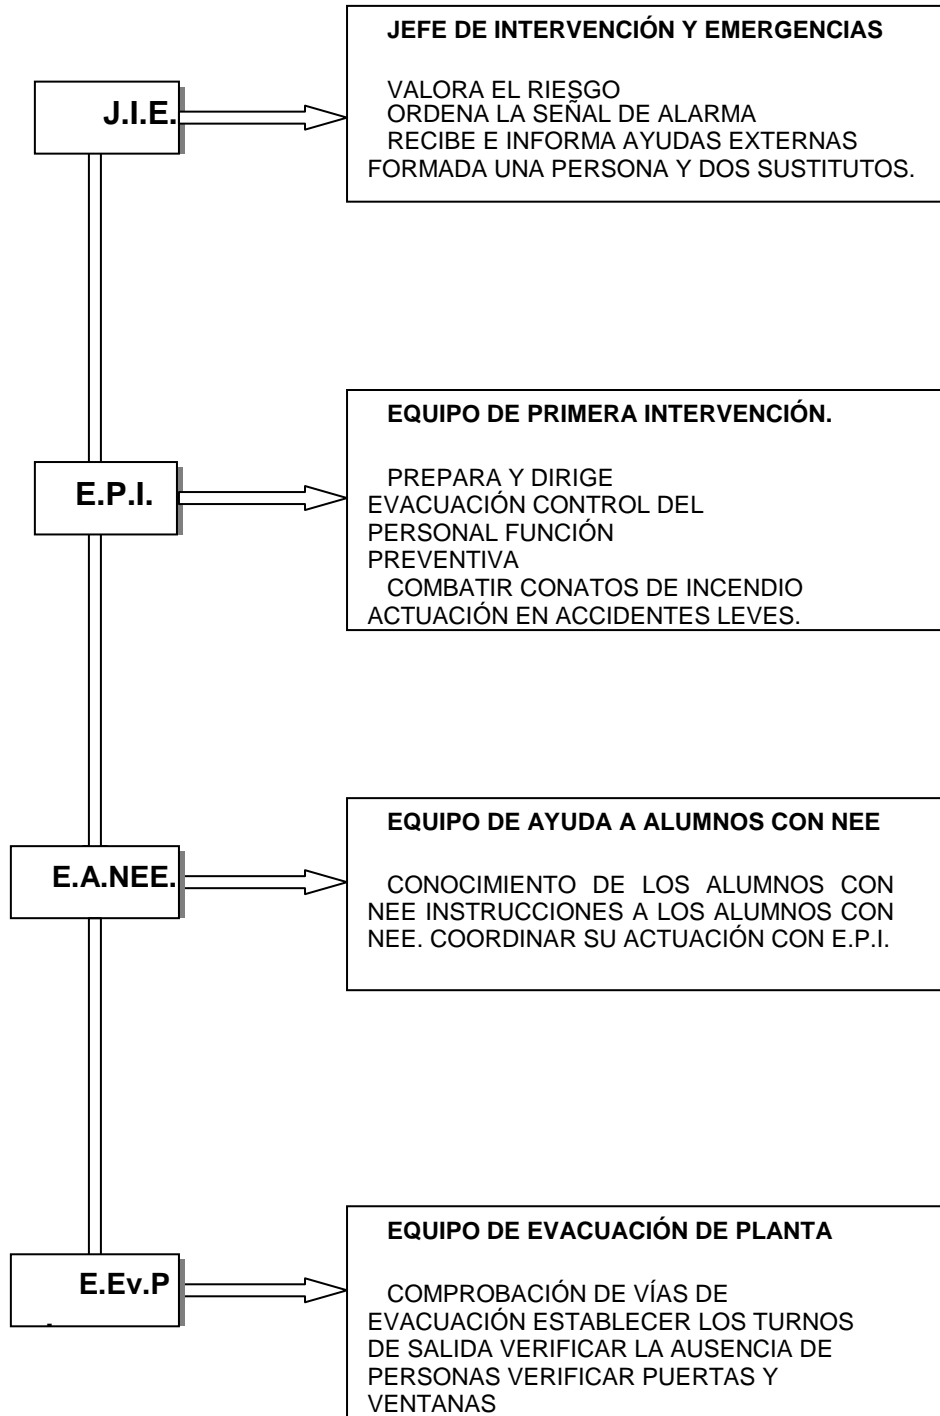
J.I.E.

JEFE DE INTERVENCIÓN Y EMERGENCIAS

VALORA EL RIESGO
ORDENA LA SEÑAL DE ALARMA
RECIBE E INFORMA AYUDAS EXTERNAS
FORMADA UNA PERSONA Y DOS SUSTITUTOS.

E.P.I.

EQUIPO DE PRIMERA INTERVENCIÓN.

PREPARA Y DIRIGE
EVACUACIÓN CONTROL DEL PERSONAL FUNCIÓN PREVENTIVA
COMBATIR CONATOS DE INCENDIO
ACTUACIÓN EN ACCIDENTES LEVES.

E.A.NEE.

EQUIPO DE AYUDA A ALUMNOS CON NEE

CONOCIMIENTO DE LOS ALUMNOS CON NEE INSTRUCCIONES A LOS ALUMNOS CON NEE. COORDINAR SU ACTUACIÓN CON E.P.I.

E.Ev.P

EQUIPO DE EVACUACIÓN DE PLANTA

COMPROBACIÓN DE VÍAS DE EVACUACIÓN ESTABLECER LOS TURNOS DE SALIDA VERIFICAR LA AUSENCIA DE PERSONAS VERIFICAR PUERTAS Y VENTANAS